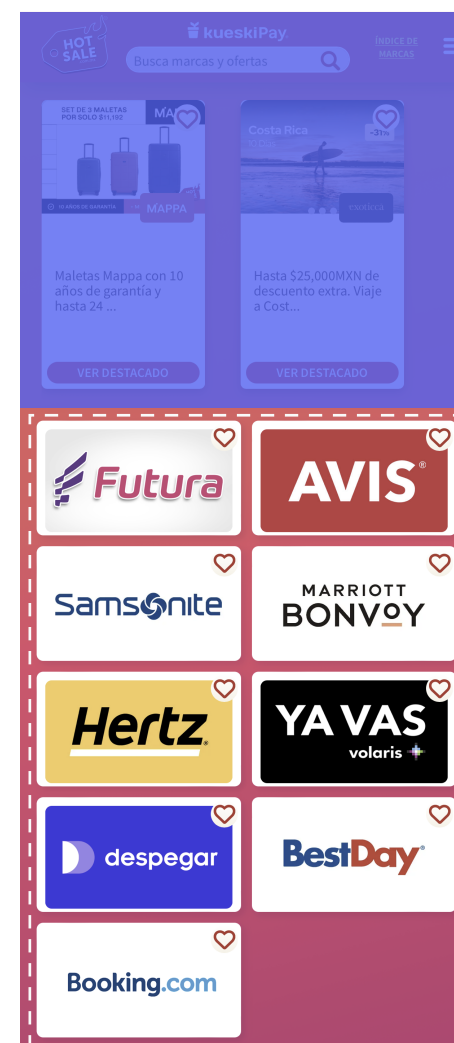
HOT SALE

kueskiPay

Busca marcas y ofertas

ÍNDICE DE MARCAS

SET DE 3 MALETAS POR SOLO $11,192

MA

10 AÑOS DE GARANTÍA

MAPPA

Maletas Mappa con 10 años de garantía y hasta 24 ...

VER DESTACADO

Costa Rica

-31%

Hasta $25,000MXN de descuento extra. Viaje a Cost...

VER DESTACADO

Futura

AVIS

Samsonite

MARRIOTT BONVOY

Hertz

YA VAS volaris

despegar

BestDay

Booking.com